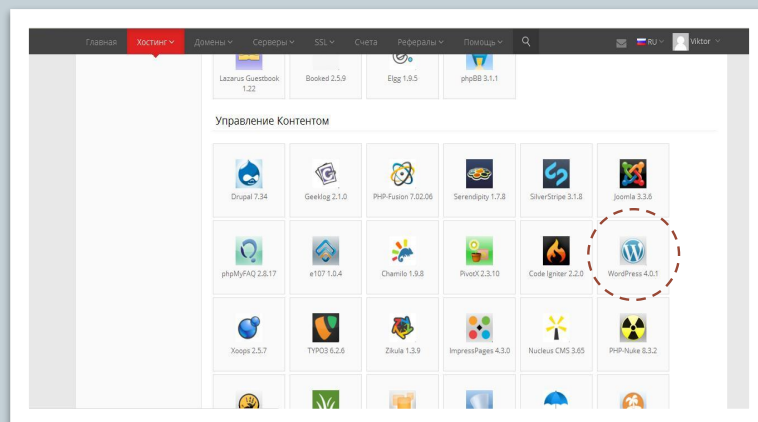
Главная Хостинг Домены Серверы SSL Счета Рефералы Помощь RU Viktor

Lazarus Guestbook 1.22
Booked 2.5.9
Elgg 1.9.5
phpBB 3.1.1

Управление Контентом

Drupal 7.34
Geeklog 2.1.0
PHP-Fusion 7.02.06
Serendipity 1.7.8
SilverStripe 3.1.8
Joomla 3.3.6

phpMyFAQ 2.8.17
e107 1.0.4
Chamilo 1.9.8
PivotX 2.3.10
Code Igniter 2.2.0
WordPress 4.0.1

Xoops 2.5.7
TYPO3 6.2.6
Zikula 1.3.9
ImpressPages 4.3.0
Nucleus CMS 3.65
PHP-Nuke 8.3.2